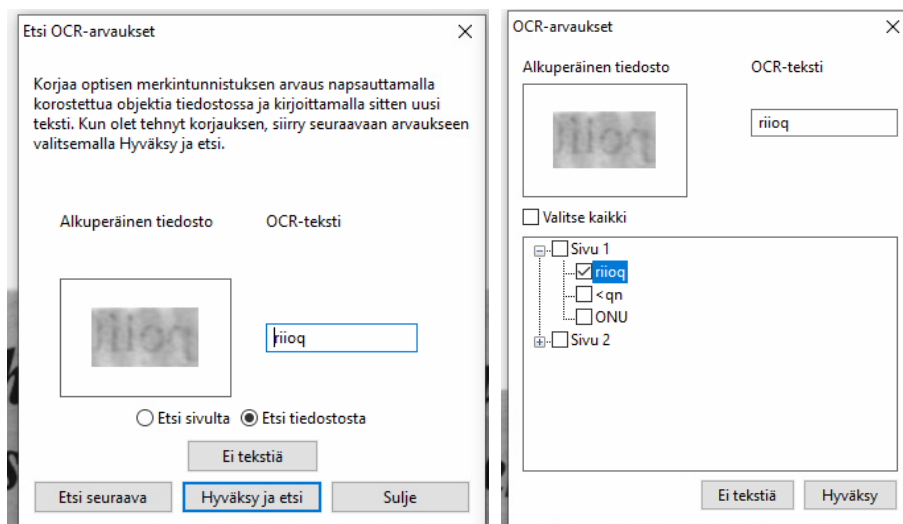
Etsi OCR-arvaukset

Korjaa optisen merkintunnistuksen arvaus napsauttamalla korostettua objektia tiedostossa ja kirjoittamalla sitten uusi teksti. Kun olet tehnyt korjauksen, siirry seuraavaan arvaukseen valitsemalla Hyväksy ja etsi.

Alkuperäinen tiedosto

OCR-teksti

riioq

Etsi sivulta

Etsi tiedostosta

Ei tekstiä

Etsi seuraava

Hyväksy ja etsi

Sulje

OCR-arvaukset

Alkuperäinen tiedosto

OCR-teksti

riioq

Valitse kaikki

Sivu 1

riioq

<qn

ONU

Sivu 2

Ei tekstiä

Hyväksy